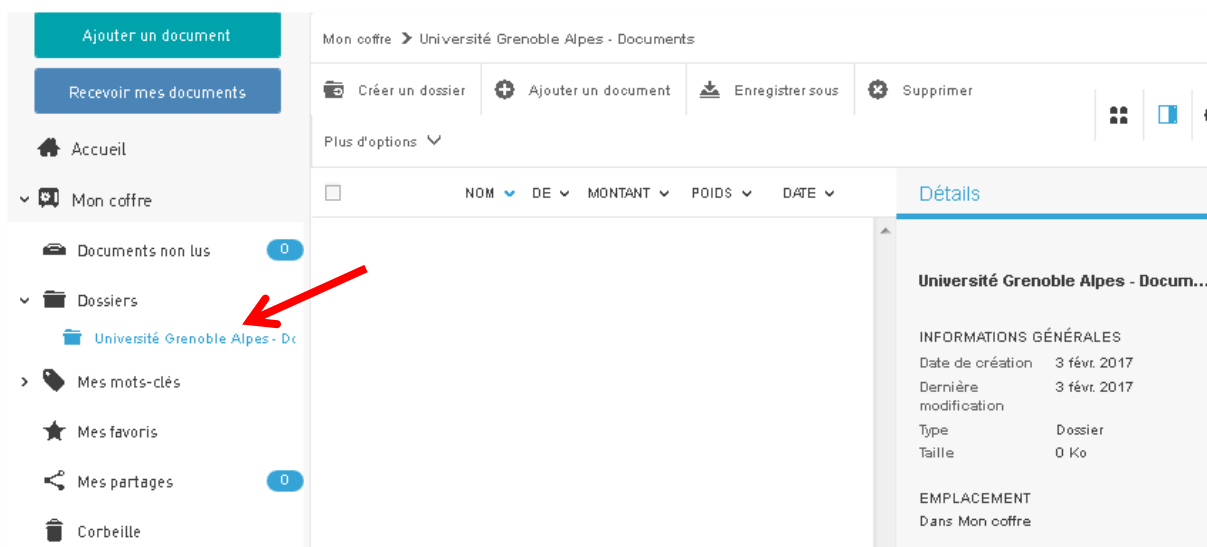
Ajouter un document

Recevoir mes documents

Accueil

Mon coffre

Documents non lus 0

Dossiers

Université Grenoble Alpes - Do

Mes mots-clés

Mes favoris

Mes partages 0

Corbeille

Mon coffre > Université Grenoble Alpes - Documents

Créer un dossier

Ajouter un document

Enregistrer sous

Supprimer

Plus d'options

| NOM | DE | MONTANT | POIDS | DATE |
|---|---|---|---|---|

Détails

Université Grenoble Alpes - Docum...

INFORMATIONS GÉNÉRALES

| | |
|---|---|
| Date de création | 3 févr. 2017 |
| Dernière modification | 3 févr. 2017 |
| Type | Dossier |
| Taille | 0 Ko |

EMPLACEMENT

Dans Mon coffre